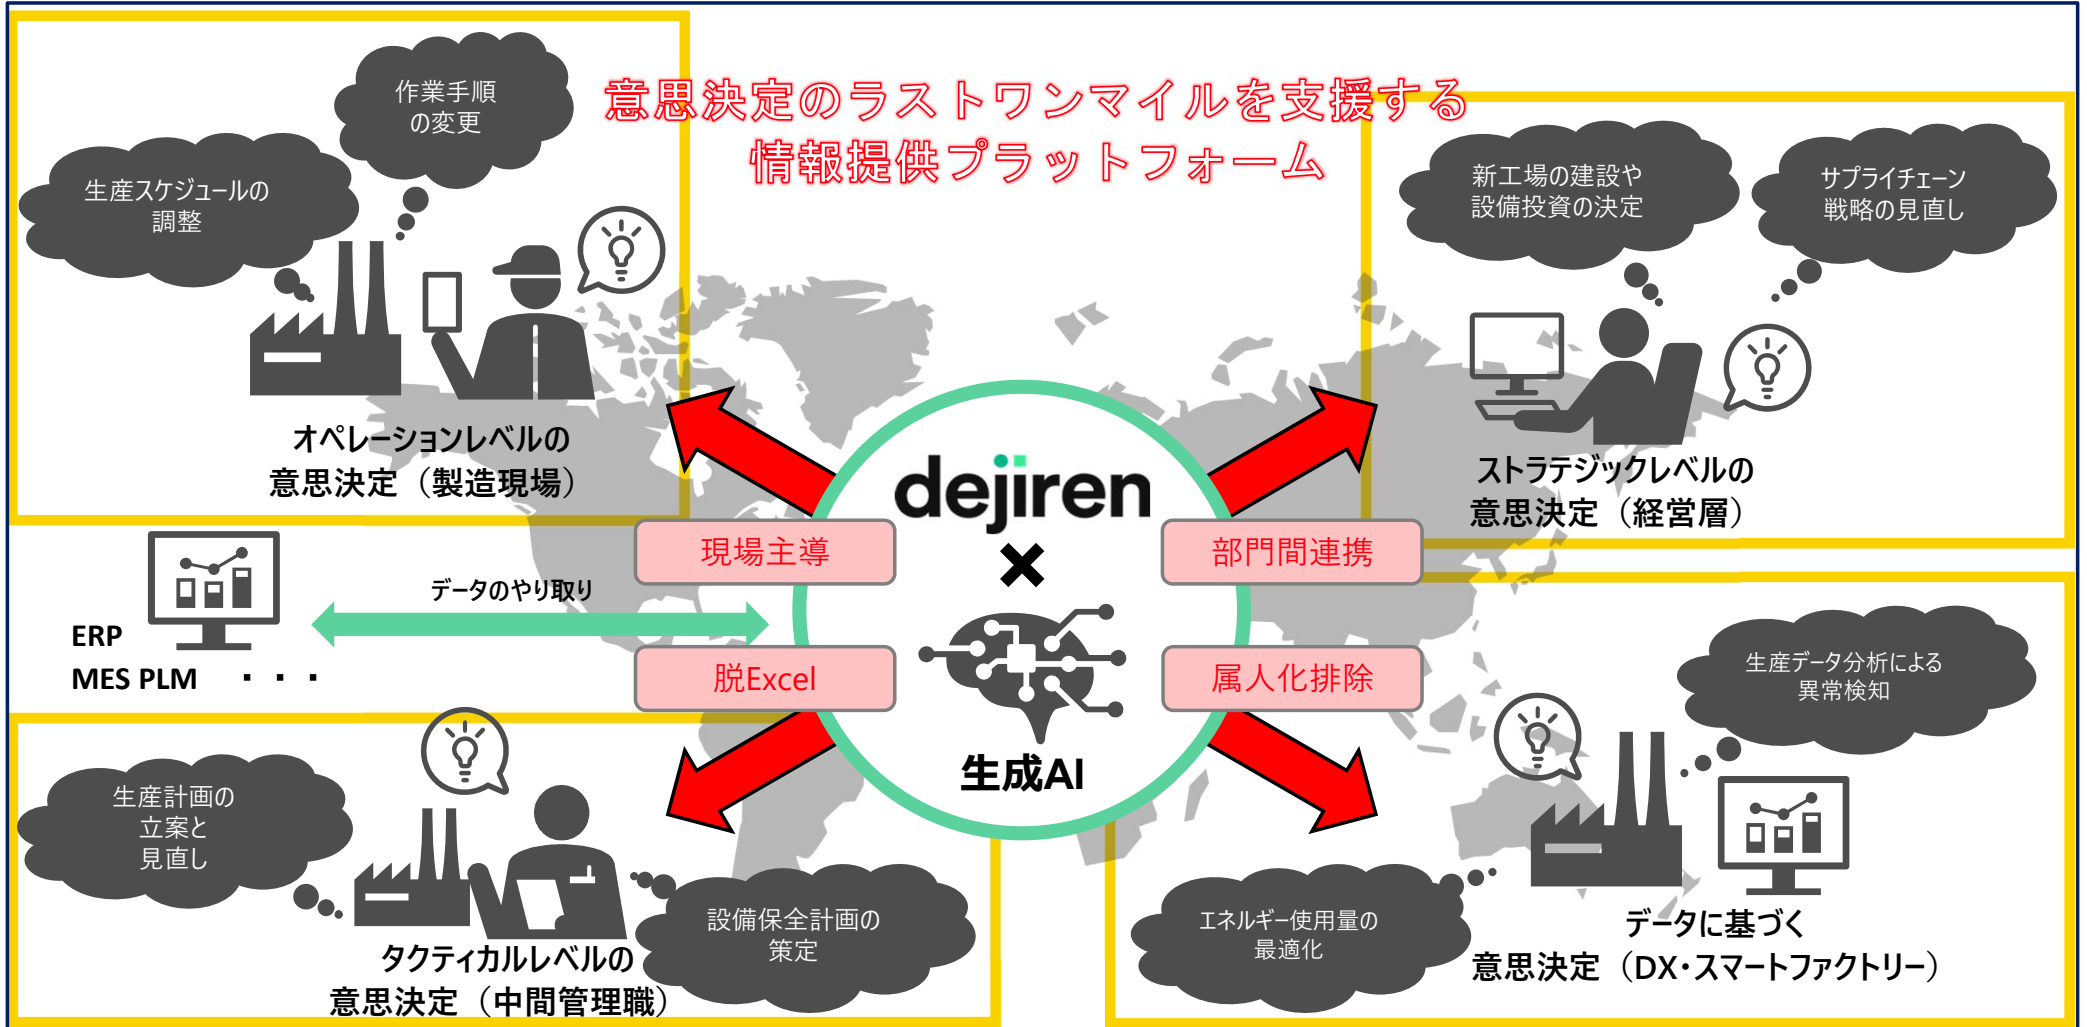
意思決定のラストワンマイルを支援する
情報提供プラットフォーム

生産スケジュールの調整

作業手順の変更

オペレーションレベルの
意思決定（製造現場）

新工場の建設や設備投資の決定

サプライチェーン戦略の見直し

ストラテジックレベルの
意思決定（経営層）

dejiren
×
生成AI

現場主導

部門間連携

脱Excel

属人化排除

データのやり取り

ERP
MES PLM ・・・

生産計画の立案と見直し

設備保全計画の策定

タクティカルレベルの
意思決定（中間管理職）

生産データ分析による異常検知

エネルギー使用量の最適化

データに基づく
意思決定（DX・スマートファクトリー）